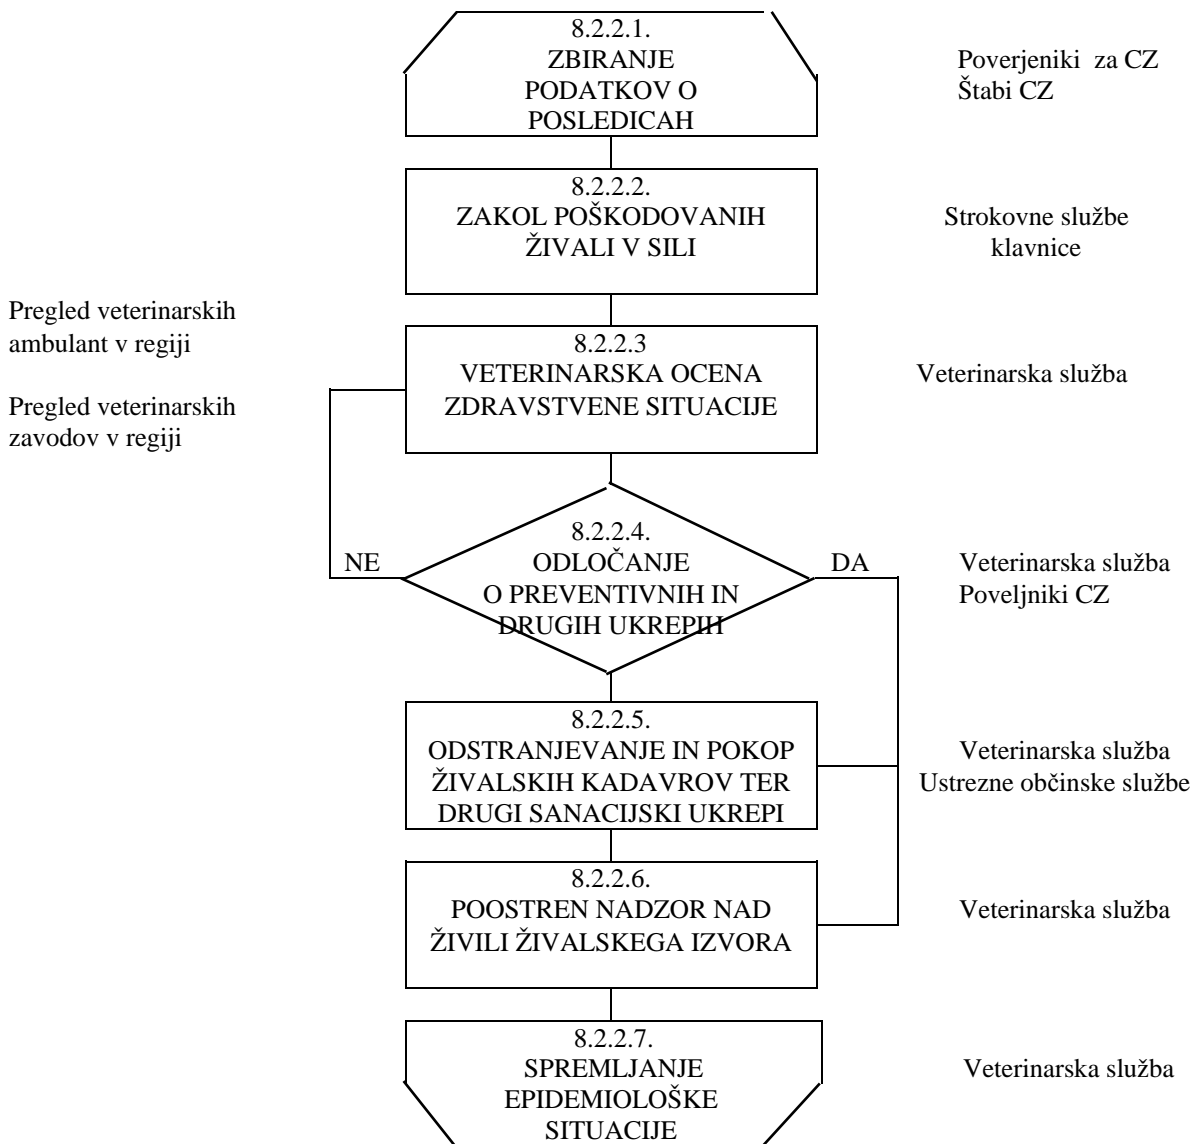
8.2.2.1.
ZBIRANJE PODATKOV O POSLEDICAH

Poverjeniki za CZ
Štabi CZ

8.2.2.2.
ZAKOL POŠKODOVANIH ŽIVALI V SILI

Strokovne službe klavnice

Pregled veterinarskih ambulant v regiji

Pregled veterinarskih zavodov v regiji

8.2.2.3
VETERINARSKA OCENA ZDRAVSTVENE SITUACIJE

Veterinarska služba

NE

8.2.2.4.
ODLOČANJE O PREVENTIVNIH IN DRUGIH UKREPIH

DA

Veterinarska služba
Poveljniki CZ

8.2.2.5.
ODSTRANJEVANJE IN POKOP ŽIVALSKIH KADAVROV TER DRUGI SANACIJSKI UKREPI

Veterinarska služba
Ustrezne občinske službe

8.2.2.6.
POOSTREN NADZOR NAD ŽIVILI ŽIVALSKEGA IZVORA

Veterinarska služba

8.2.2.7.
SPREMLJANJE EPIDEMIOLOŠKE SITUACIJE

Veterinarska služba